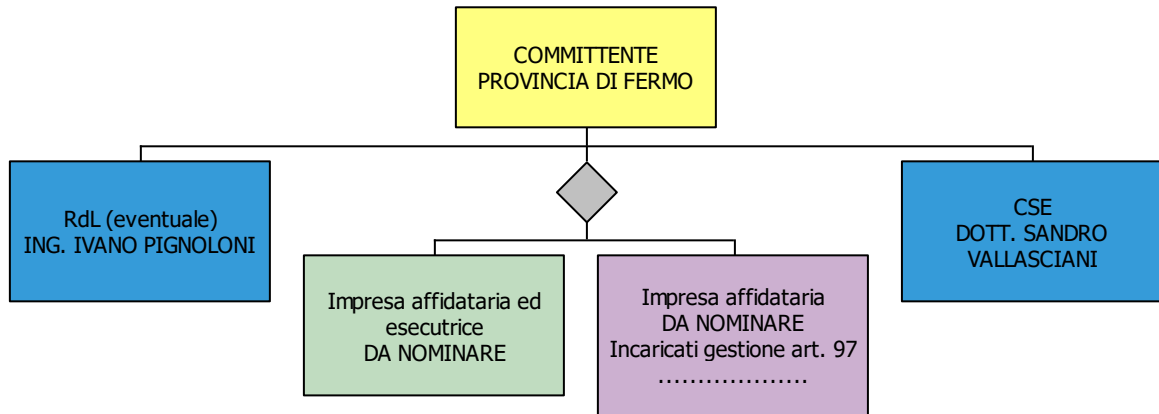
COMMITTENTE
PROVINCIA DI FERMO

RdL (eventuale)
ING. IVANO PIGNOLONI

Impresa affidataria ed esecutrice
DA NOMINARE

Impresa affidataria
DA NOMINARE
Incaricati gestione art. 97
………………

CSE
DOTT. SANDRO VALLASCIANI